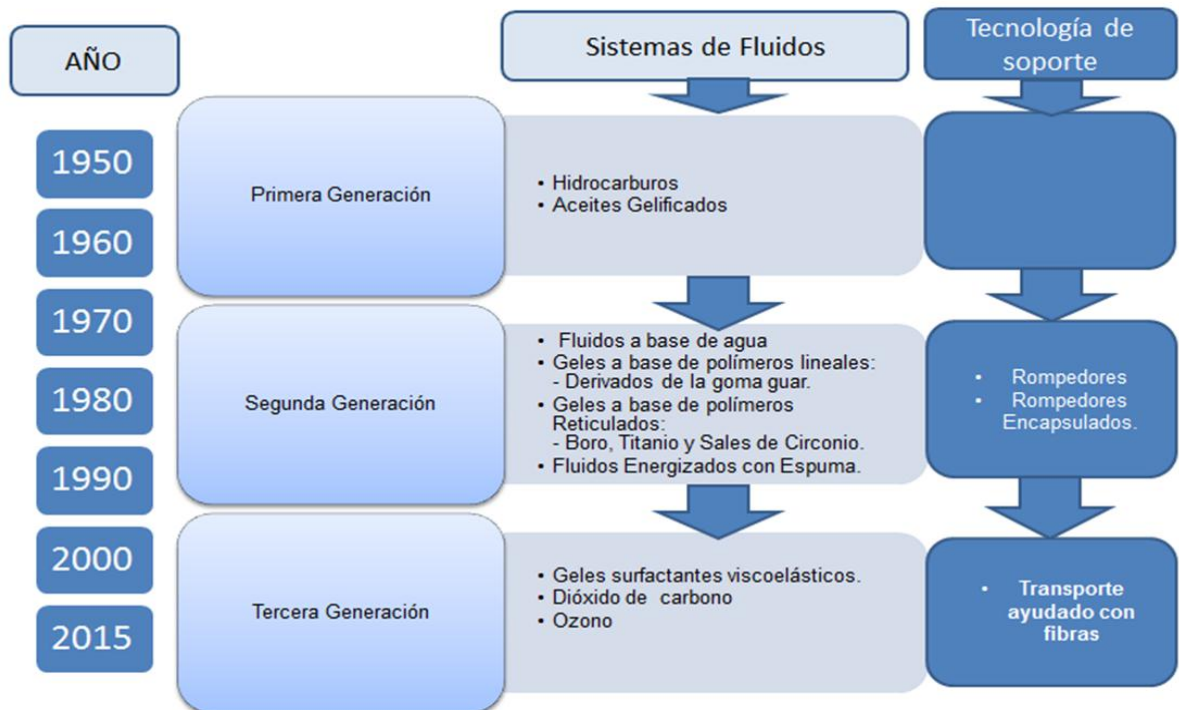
AÑO

Sistemas de Fluidos

Tecnología de soporte

1950

1960

1970

1980

1990

2000

2015

Primera Generación

• Hidrocarburos
• Aceites Gelificados

Segunda Generación

• Fluidos a base de agua
• Geles a base de polímeros lineales:
- Derivados de la goma guar.
• Geles a base de polímeros Reticulados:
- Boro, Titanio y Sales de Circonio.
• Fluidos Energizados con Espuma.

• Rompedores
• Rompedores Encapsulados.

Tercera Generación

• Geles surfactantes viscoelásticos.
• Dióxido de carbono
• Ozono

• Transporte ayudado con fibras